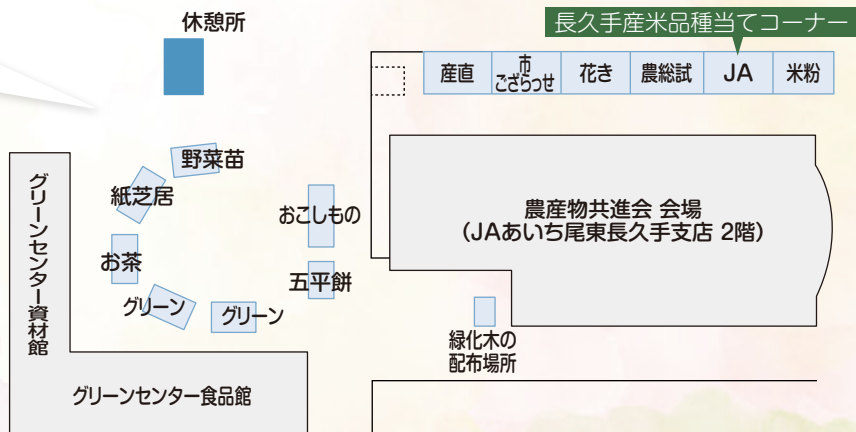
休憩所

長久手産米品種当てコーナー

産直

市
ござらっせ

花き

農総試

JA

米粉

野菜苗

紙芝居

お茶

グリーン

グリーン

おこしもの

五平餅

グリーンセンター資材館

農産物共進会 会場
(JAあいち尾東長久手支店 2階)

緑化木の
配布場所

グリーンセンター食品館